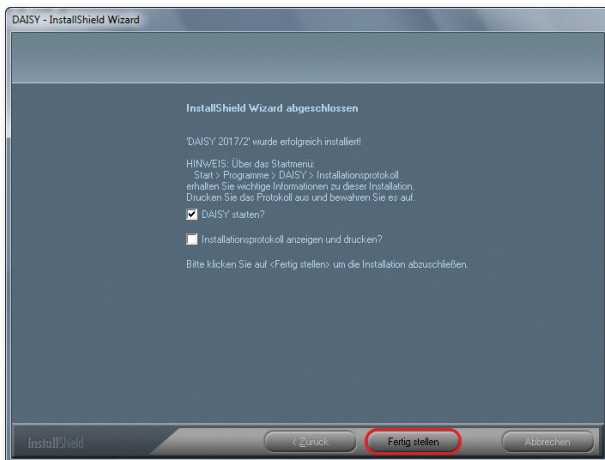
DAISY - InstallShield Wizard

InstallShield Wizard abgeschlossen

'DAISY 2017/2' wurde erfolgreich installiert!

HINWEIS: Über das Startmenü:
Start > Programme > DAISY > Installationsprotokoll
erhalten Sie wichtige Informationen zu dieser Installation.
Drucken Sie das Protokoll aus und bewahren Sie es auf.

DAISY starten?

Installationsprotokoll anzeigen und drucken?

Bitte klicken Sie auf <Fertig stellen> um die Installation abzuschließen.

InstallShield

< Zurück

Fertig stellen

Abbrechen